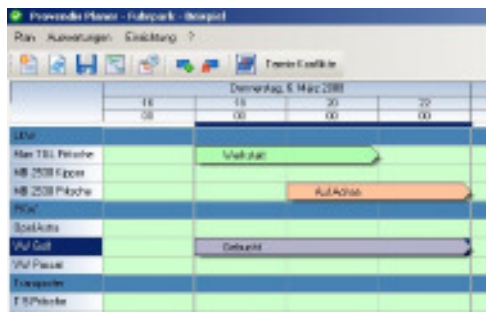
Provendis Planer - Fuhrpark - Beispiel

Plan Auswertungen Einstellung ?

Termin Konflikte

Donnerstag, 6. März 2008

| | 16 00 | 18 00 | 20 00 | 22 00 |
|---|---|---|---|---|
| LKW | | | | |
| Man TGL Pritsche | | Werkstatt | | |
| MB 2538 Kipper | | | | |
| MB 2538 Pritsche | | | Auf Achse | |
| PKW | | | | |
| Opel Astra | | | | |
| VW Golf | | Gebucht | | |
| VW Passat | | | | |
| Transporter | | | | |
| T 5 Pritsche | | | | |